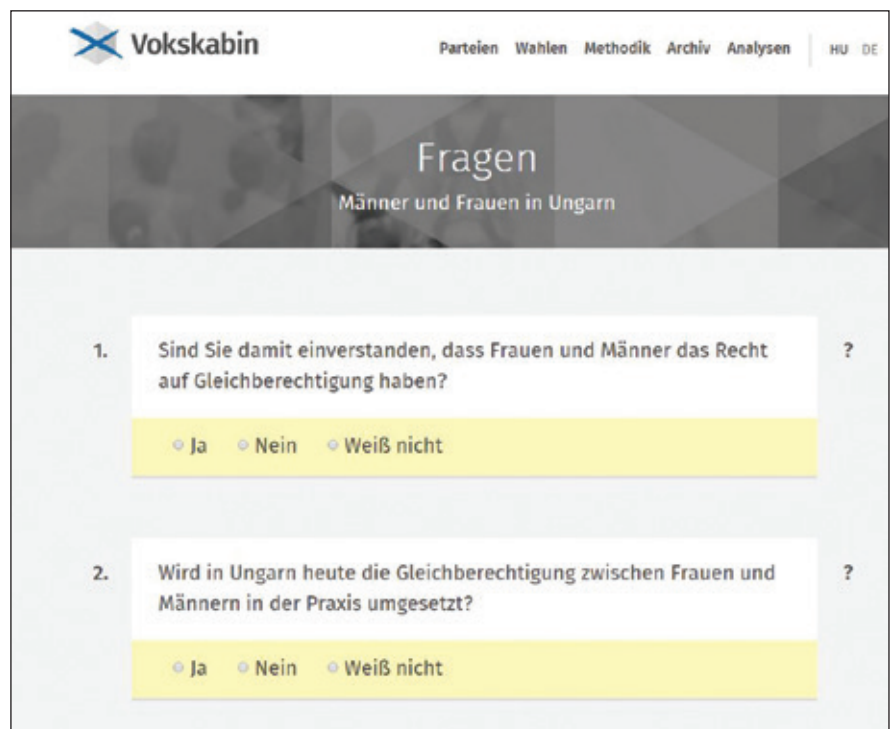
Vokskabin

Parteien Wahlen Methodik Archiv Analysen HU DE

Fragen

Männer und Frauen in Ungarn

1. Sind Sie damit einverstanden, dass Frauen und Männer das Recht auf Gleichberechtigung haben? ?

Ja Nein Weiß nicht

2. Wird in Ungarn heute die Gleichberechtigung zwischen Frauen und Männern in der Praxis umgesetzt? ?

Ja Nein Weiß nicht